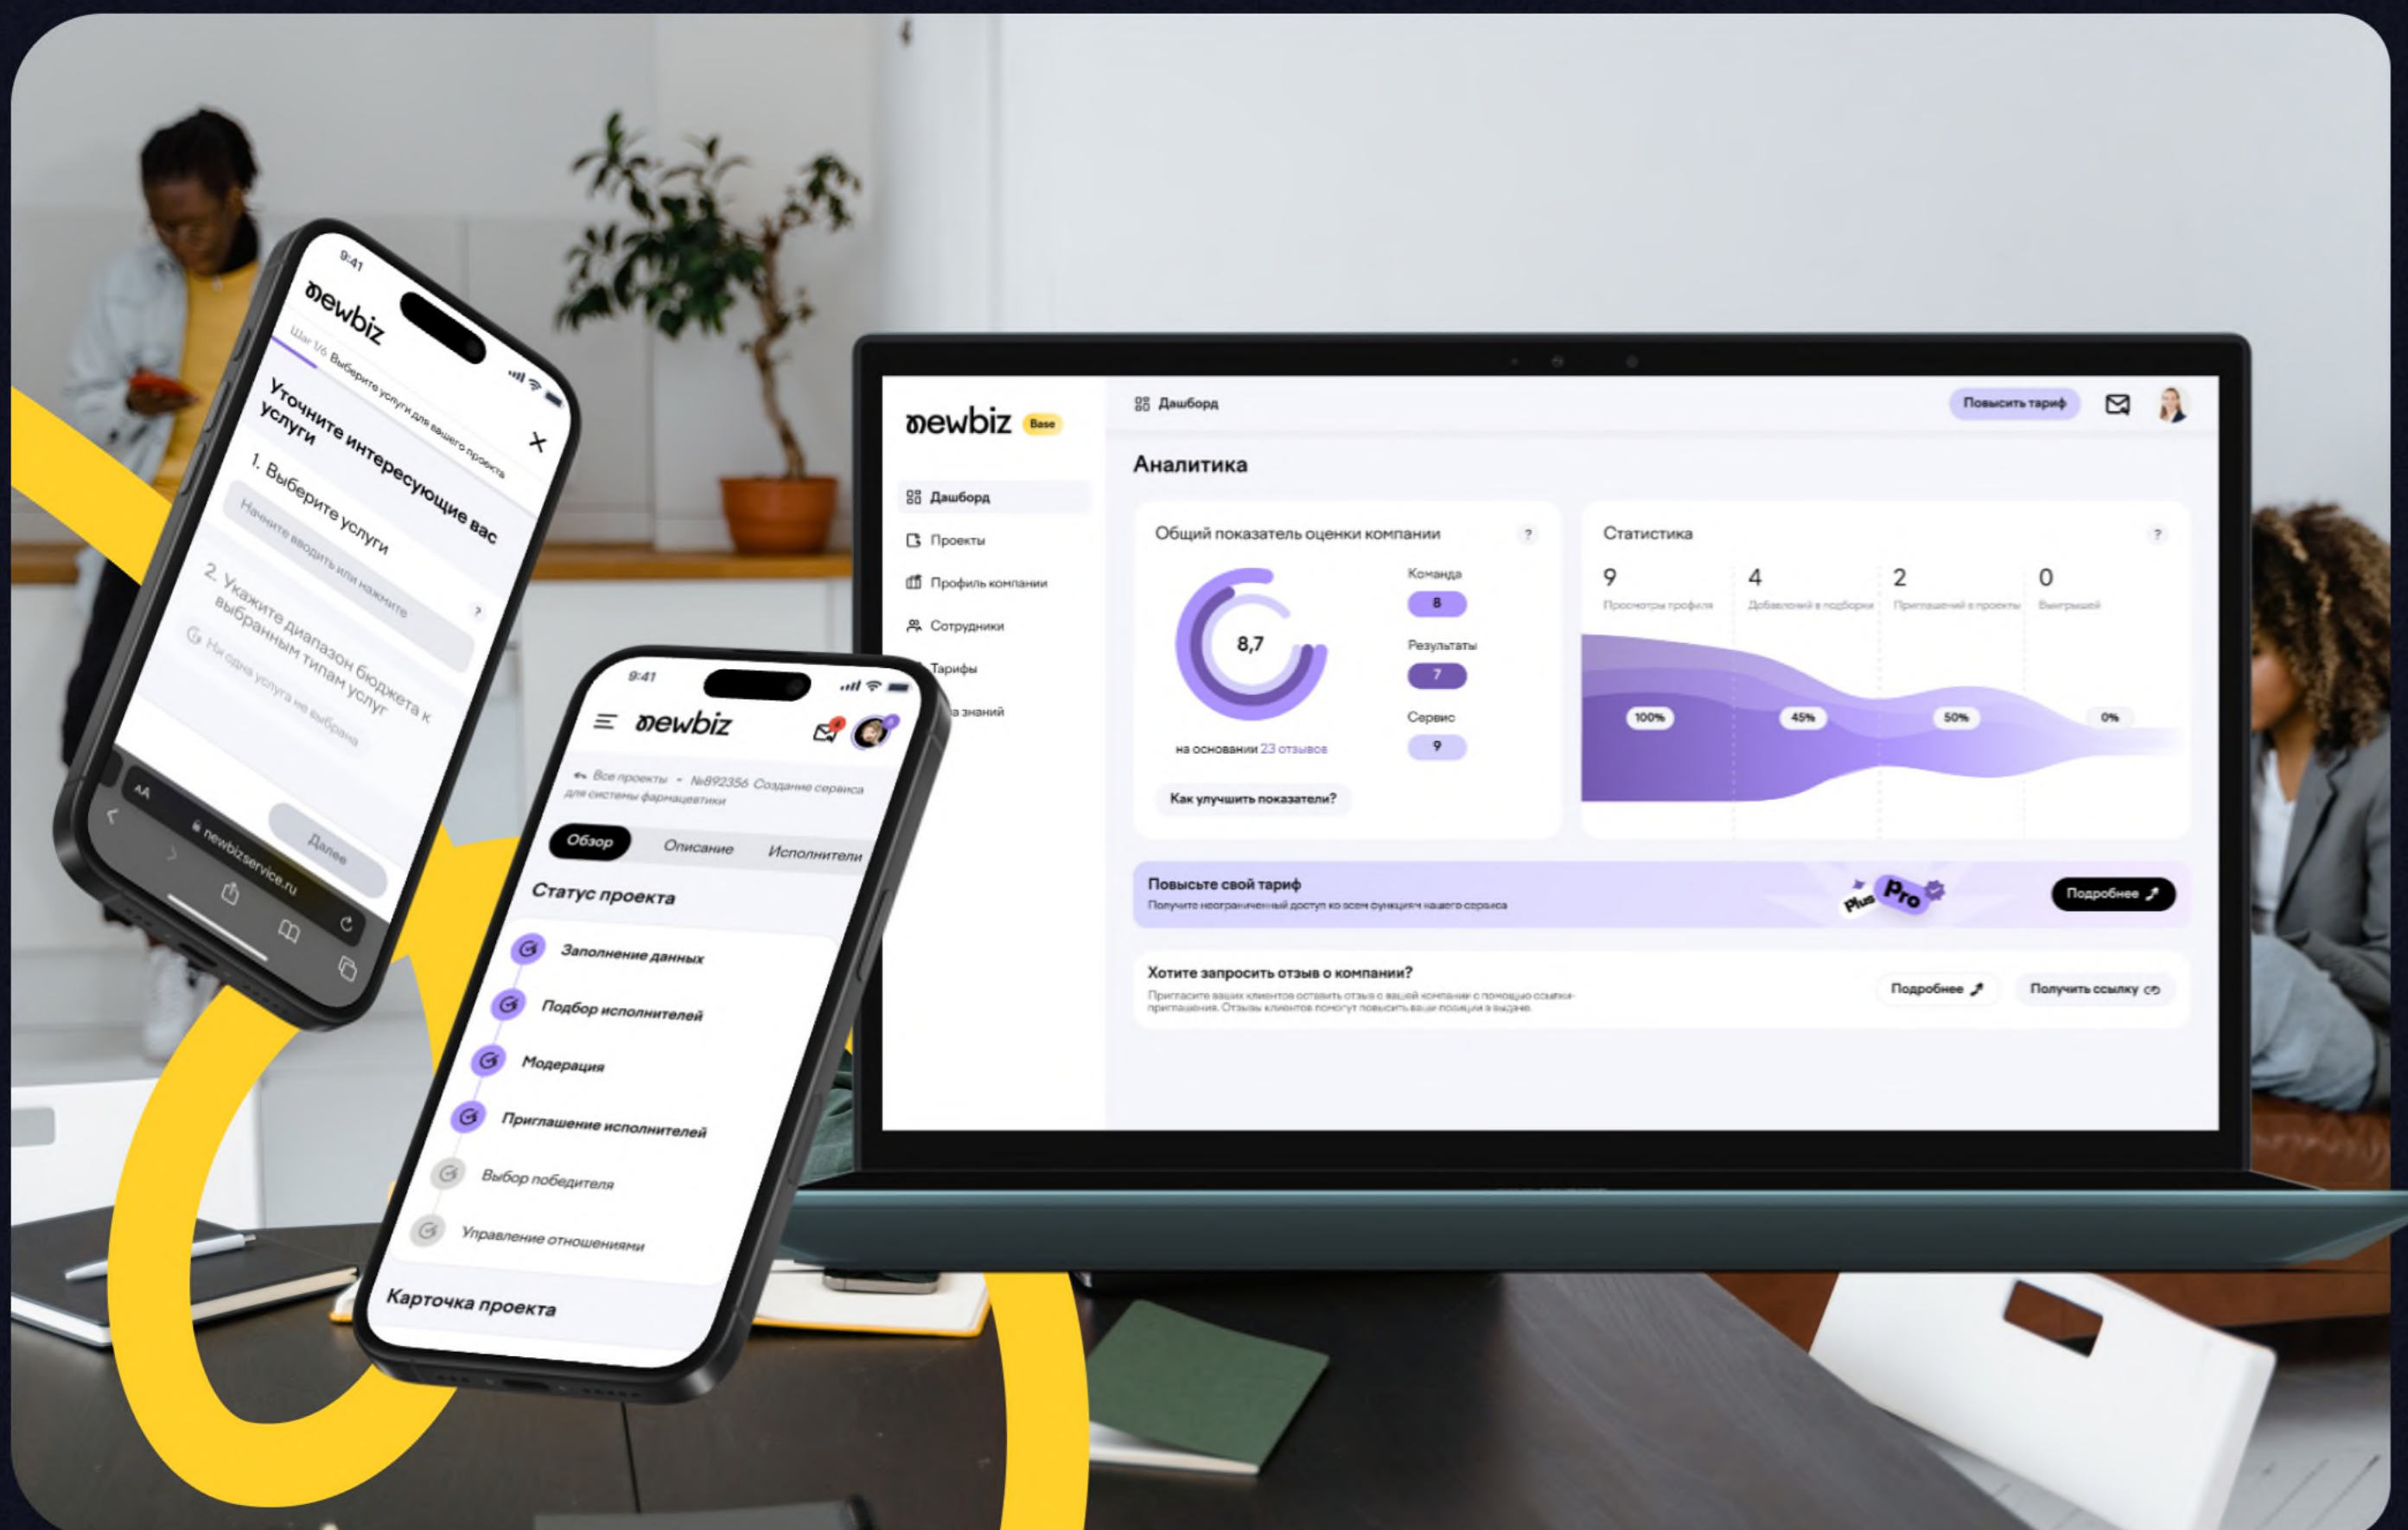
9:41
newbiz
Шаг 1/6 Выберите услуги для вашего проекта
Уточните интересующие вас услуги
1. Выберите услуги
Начните вводить или нажмите
2. Укажите диапазон бюджета к выбранным типам услуг
Ни одна услуга не выбрана
Далее
AA
newbizservice.ru

9:41
newbiz
Все проекты • №892356 Создание сервиса для системы фармацевтики
Обзор
Описание
Исполнители
Статус проекта
Заполнение данных
Подбор исполнителей
Модерация
Приглашение исполнителей
Выбор победителя
Управление отношениями
Карточка проекта

newbiz Base
Дашборд
Повысить тариф
Дашборд
Проекты
Профиль компании
Сотрудники
Тарифы
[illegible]а знаний
Аналитика
Общий показатель оценки компании
?
8,7
Команда
8
Результаты
7
Сервис
9
на основании 23 отзывов
Как улучшить показатели?
Статистика
?
9
Просмотры профиля
4
Добавлений в подборки
2
Приглашений в проекты
0
Выигрышей
100%
45%
50%
0%
Повысьте свой тариф
Получите неограниченный доступ ко всем функциям нашего сервиса
Plus
Pro
Подробнее
Хотите запросить отзыв о компании?
Пригласите ваших клиентов оставить отзыв о вашей компании с помощью ссылки-приглашения. Отзывы клиентов помогут повысить ваши позиции в выдаче
Подробнее
Получить ссылку